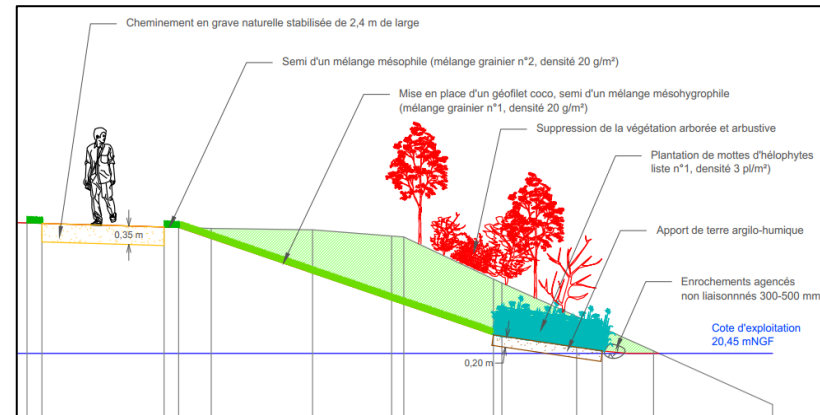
Cheminement en grave naturelle stabilisée de 2,4 m de large

Semi d'un mélange mésophile (mélange grainier n°2, densité 20 g/m²)

Mise en place d'un géofilet coco, semi d'un mélange mésohygrophile (mélange grainier n°1, densité 20 g/m²)

Suppression de la végétation arborée et arbustive

Plantation de mottes d'hélophytes liste n°1, densité 3 pl/m²)

Apport de terre argilo-humique

Enrochements agencés non liaisonnnés 300-500 mm

0,35 m

Cote d'exploitation 20,45 mNGF

0,20 m